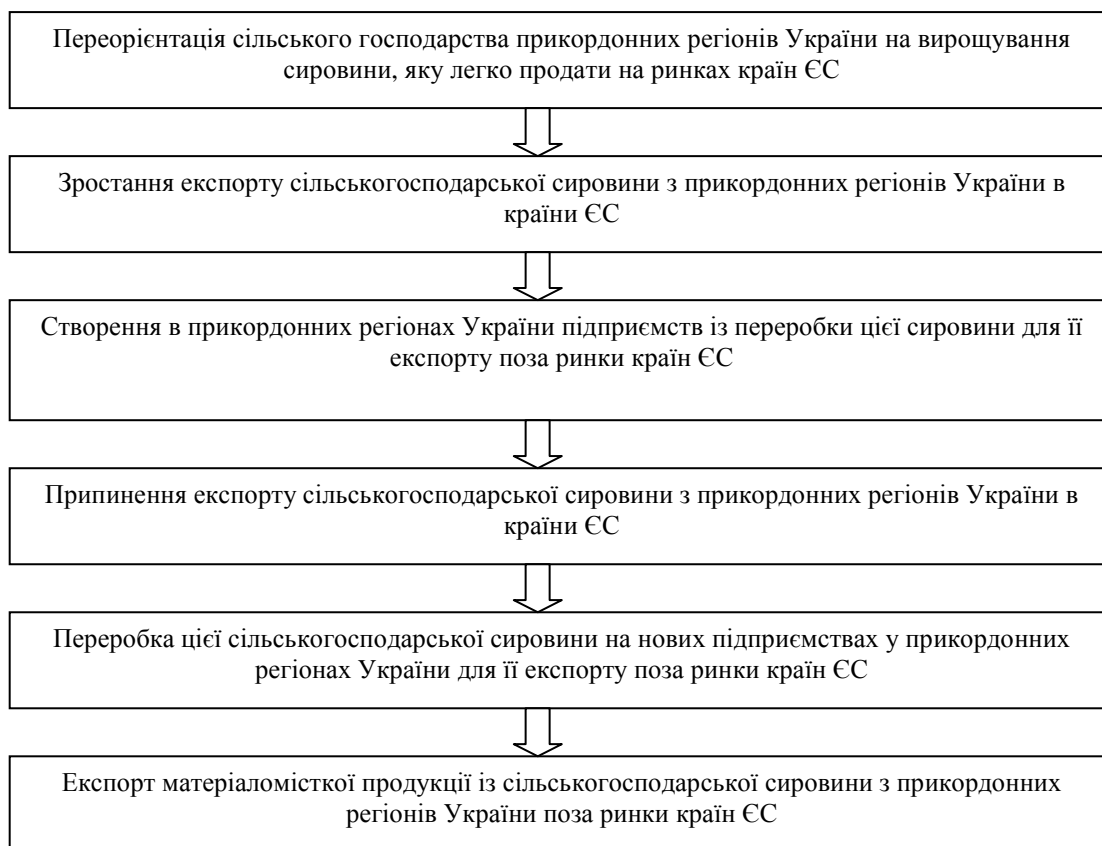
Переорієнтація сільського господарства прикордонних регіонів України на вирощування сировини, яку легко продати на ринках країн ЄС

Зростання експорту сільськогосподарської сировини з прикордонних регіонів України в країни ЄС

Створення в прикордонних регіонах України підприємств із переробки цієї сировини для її експорту поза ринки країн ЄС

Припинення експорту сільськогосподарської сировини з прикордонних регіонів України в країни ЄС

Переробка цієї сільськогосподарської сировини на нових підприємствах у прикордонних регіонах України для її експорту поза ринки країн ЄС

Експорт матеріаломісткої продукції із сільськогосподарської сировини з прикордонних регіонів України поза ринки країн ЄС